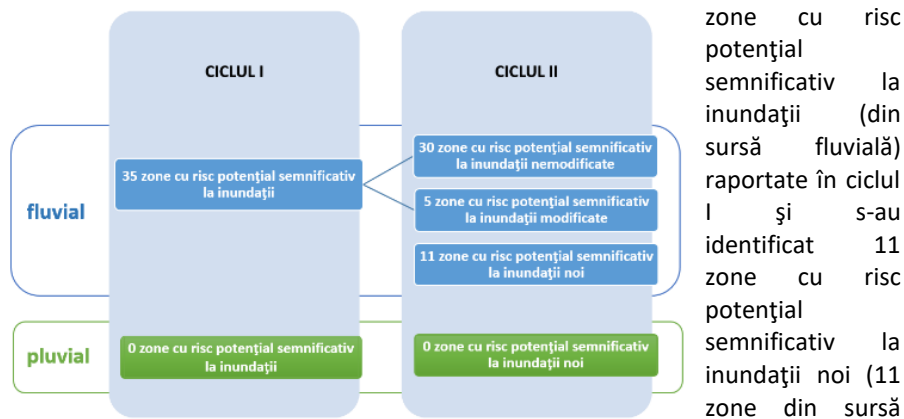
CICLUL I

CICLUL II

fluvial

35 zone cu risc potenţial semnificativ la inundaţii

30 zone cu risc potenţial semnificativ la inundaţii nemodificate

5 zone cu risc potenţial semnificativ la inundaţii modificate

11 zone cu risc potenţial semnificativ la inundaţii noi

pluvial

0 zone cu risc potenţial semnificativ la inundaţii

0 zone cu risc potenţial semnificativ la inundaţii noi

zone cu risc potenţial semnificativ la inundaţii (din sursă fluvială) raportate în ciclul I şi s-au identificat 11 zone cu risc potenţial semnificativ la inundaţii noi (11 zone din sursă